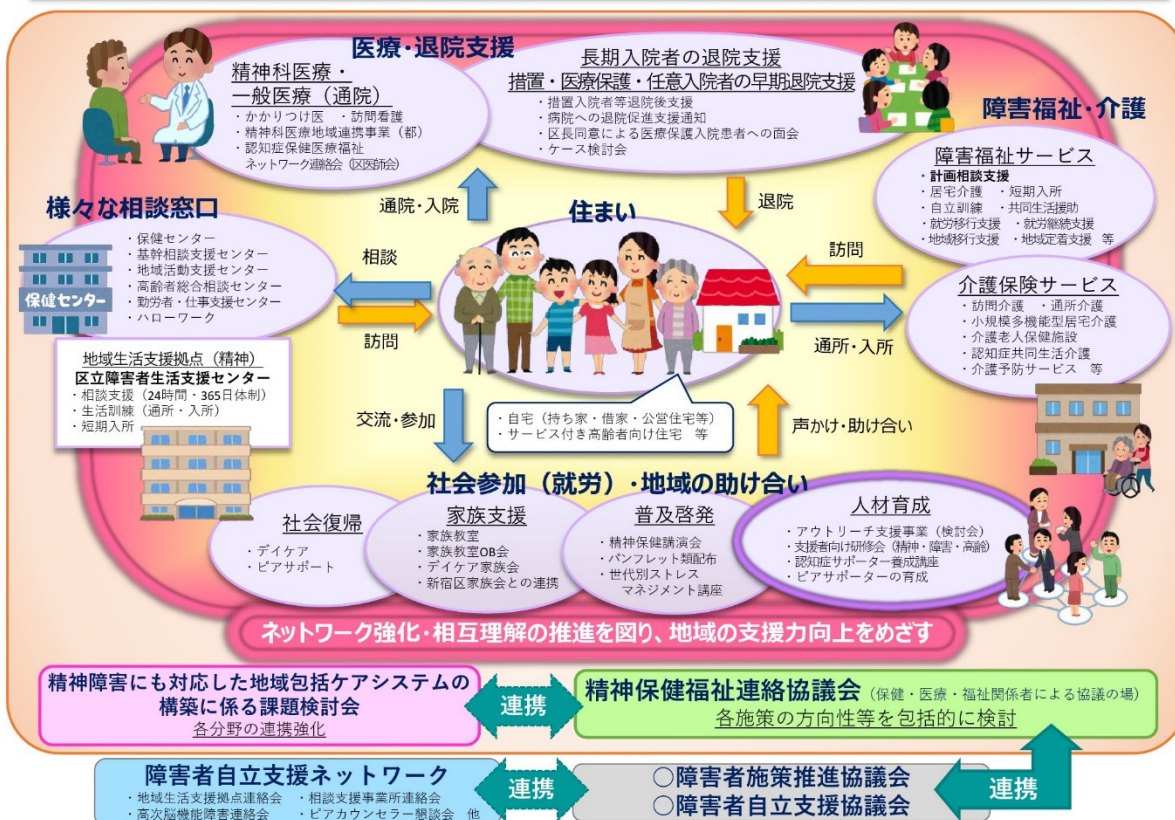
医療・退院支援

精神科医療・一般医療（通院）
・かかりつけ医　・訪問看護
・精神科医療地域連携事業（都）
・認知症保健医療福祉ネットワーク連絡会（区医師会）

長期入院者の退院支援
措置・医療保護・任意入院者の早期退院支援
・措置入院者等退院後支援
・病院への退院促進支援通知
・区長同意による医療保護入院患者への面会
・ケース検討会

障害福祉・介護

障害福祉サービス
・計画相談支援
・居宅介護　・短期入所
・自立訓練　・共同生活援助
・就労移行支援　・就労継続支援
・地域移行支援　・地域定着支援　等

様々な相談窓口
・保健センター
・基幹相談支援センター
・地域活動支援センター
・高齢者総合相談センター
・勤労者・仕事支援センター
・ハローワーク

保健センター

通院・入院
退院
相談
訪問
住まい
訪問

介護保険サービス
・訪問介護　・通所介護
・小規模多機能型居宅介護
・介護老人保健施設
・認知症共同生活介護
・介護予防サービス　等

通所・入所

地域生活支援拠点（精神）
区立障害者生活支援センター
・相談支援（24時間・365日体制）
・生活訓練（通所・入所）
・短期入所

交流・参加
・自宅（持ち家・借家・公営住宅等）
・サービス付き高齢者向け住宅　等
声かけ・助け合い

社会参加（就労）・地域の助け合い

社会復帰
・デイケア
・ピアサポート

家族支援
・家族教室
・家族教室OB会
・デイケア家族会
・新宿区家族会との連携

普及啓発
・精神保健講演会
・パンフレット類配布
・世代別ストレスマネジメント講座

人材育成
・アウトリーチ支援事業（検討会）
・支援者向け研修会（精神・障害・高齢）
・認知症サポーター養成講座
・ピアサポーターの育成

ネットワーク強化・相互理解の推進を図り、地域の支援力向上をめざす

精神障害にも対応した地域包括ケアシステムの構築に係る課題検討会
各分野の連携強化

連携

精神保健福祉連絡協議会（保健・医療・福祉関係者による協議の場）
各施策の方向性等を包括的に検討

障害者自立支援ネットワーク
・地域生活支援拠点連絡会　・相談支援事業所連絡会
・高次脳機能障害連絡会　・ピアカウンセラー懇談会　他

連携

○障害者施策推進協議会
○障害者自立支援協議会

連携